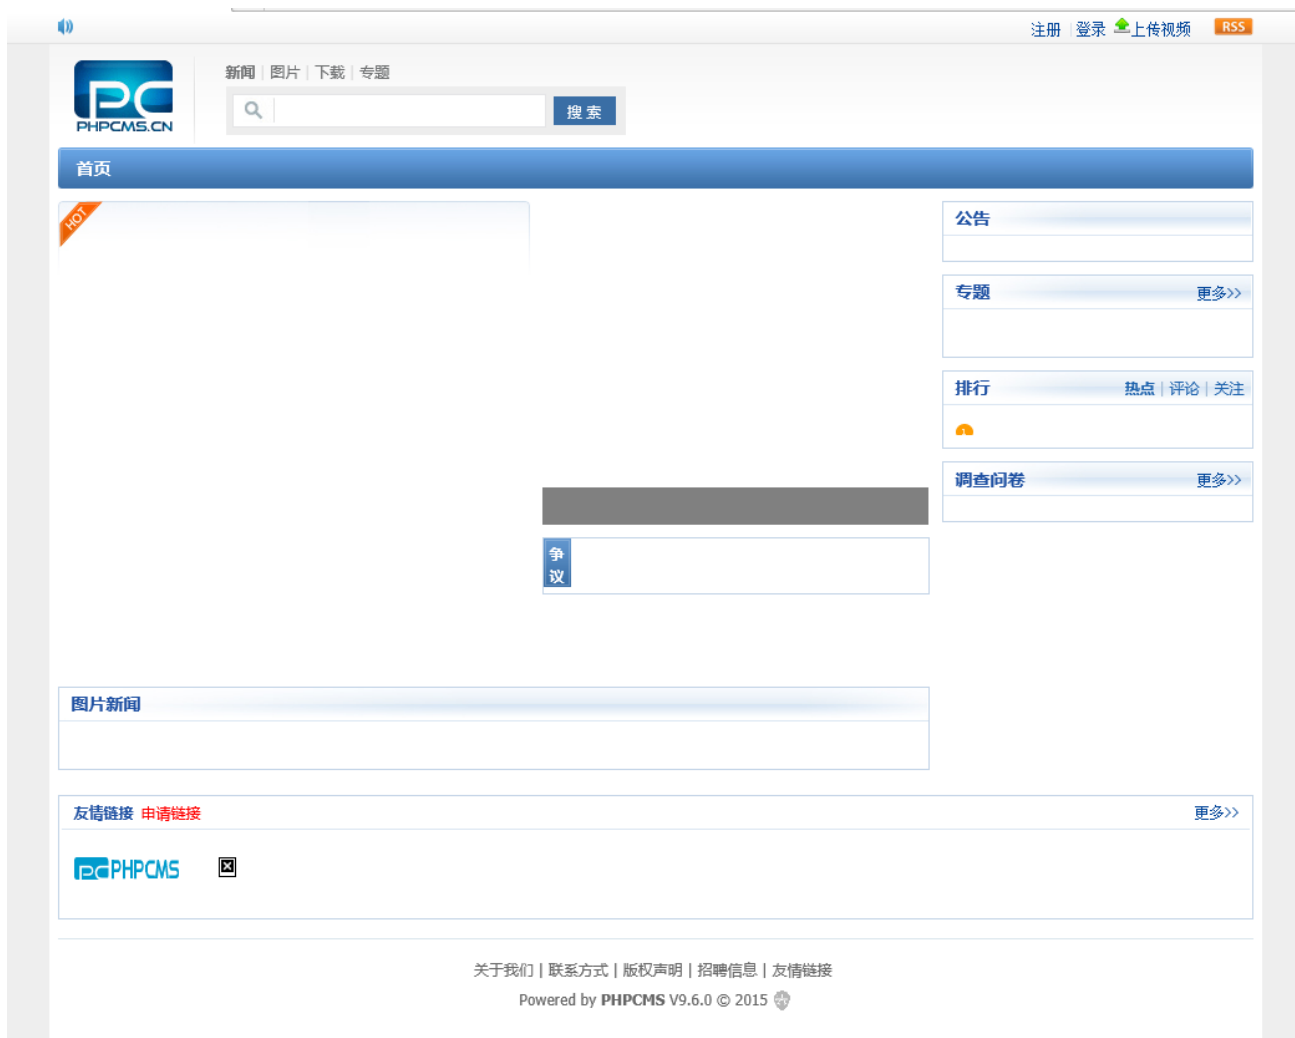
注册 | 登录 上传视频 RSS

PHPCMS.CN

新闻 | 图片 | 下载 | 专题

搜 索

首页

HOT

公告

专题 更多>>

排行 热点 | 评论 | 关注

1

调查问卷 更多>>

争议

图片新闻

友情链接 申请链接 更多>>

PHPCMS

关于我们 | 联系方式 | 版权声明 | 招聘信息 | 友情链接

Powered by **PHPCMS** V9.6.0 © 2015